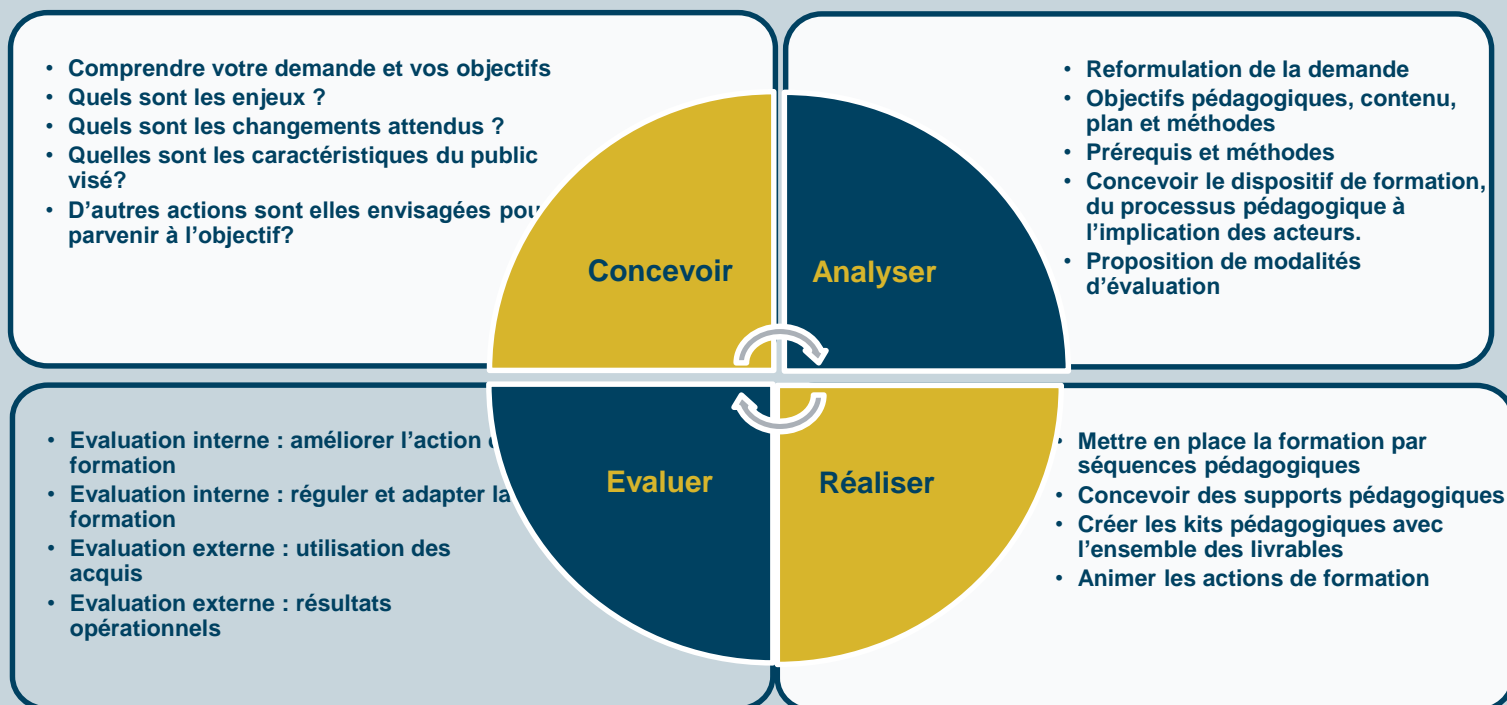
• Comprendre votre demande et vos objectifs
• Quels sont les enjeux ?
• Quels sont les changements attendus ?
• Quelles sont les caractéristiques du public visé?
• D'autres actions sont elles envisagées pou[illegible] parvenir à l'objectif?

• Reformulation de la demande
• Objectifs pédagogiques, contenu, plan et méthodes
• Prérequis et méthodes
• Concevoir le dispositif de formation, du processus pédagogique à l'implication des acteurs.
• Proposition de modalités d'évaluation

Concevoir

Analyser

Evaluer

Réaliser

• Evaluation interne : améliorer l'action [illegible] formation
• Evaluation interne : réguler et adapter la formation
• Evaluation externe : utilisation des acquis
• Evaluation externe : résultats opérationnels

• Mettre en place la formation par séquences pédagogiques
• Concevoir des supports pédagogiques
• Créer les kits pédagogiques avec l'ensemble des livrables
• Animer les actions de formation